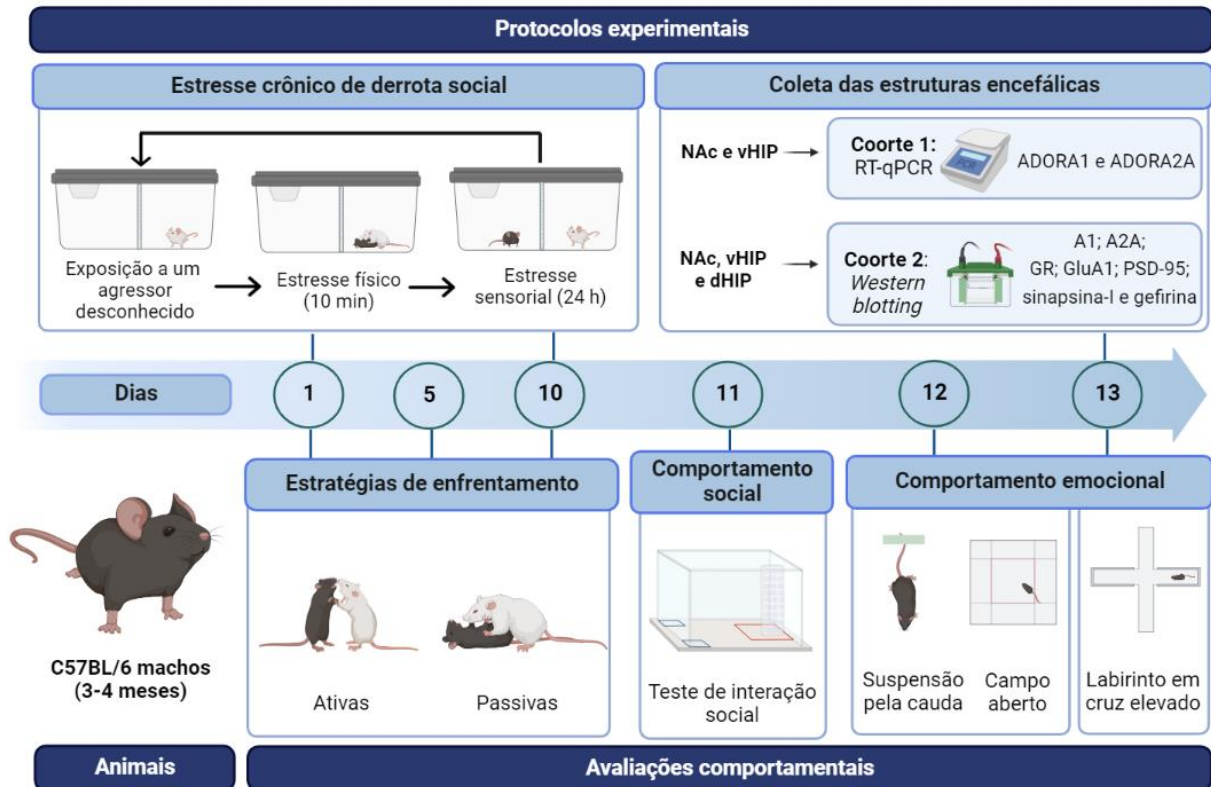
Protocolos experimentais

Estresse crônico de derrota social

Exposição a um agressor desconhecido → Estresse físico (10 min) → Estresse sensorial (24 h)

Coleta das estruturas encefálicas

NAc e vHIP → Coorte 1: RT-qPCR PCR ADORA1 e ADORA2A

NAc, vHIP e dHIP → Coorte 2: *Western blotting* A1; A2A; GR; GluA1; PSD-95; sinapsina-I e gefirina

Dias 1 5 10 11 12 13

Estratégias de enfrentamento

Ativas Passivas

Comportamento social

Teste de interação social

Comportamento emocional

Suspensão pela cauda Campo aberto Labirinto em cruz elevado

C57BL/6 machos (3-4 meses)

Animais

Avaliações comportamentais